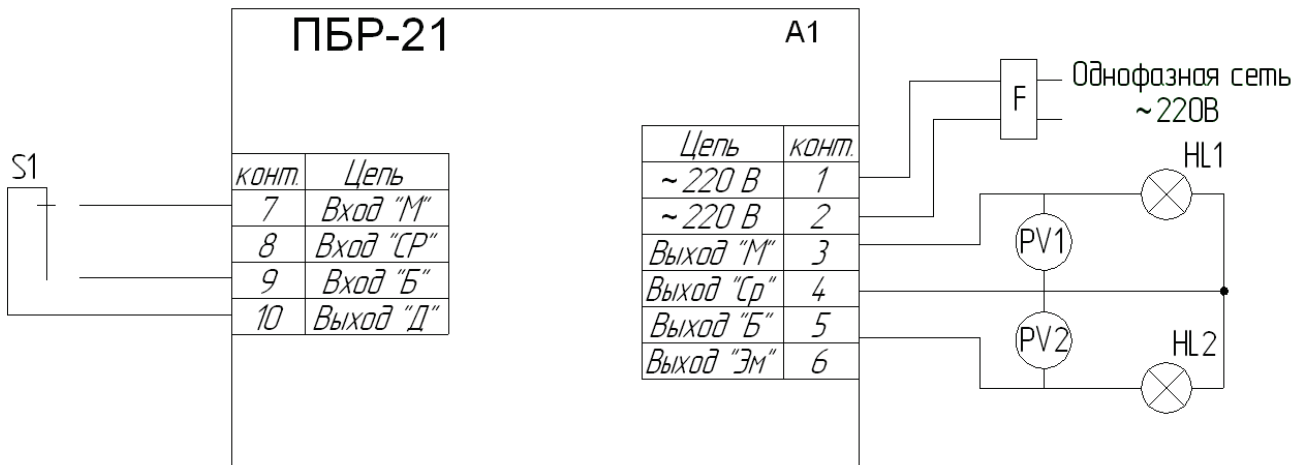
ПБР-21

A1

S1

| конт. | Цепь |
|---|---|
| 7 | Вход "М" |
| 8 | Вход "СР" |
| 9 | Вход "Б" |
| 10 | Выход "Д" |

| Цепь | конт. |
|---|---|
| ~ 220 В | 1 |
| ~ 220 В | 2 |
| Выход "М" | 3 |
| Выход "Ср" | 4 |
| Выход "Б" | 5 |
| Выход "Эм" | 6 |

F

Однофазная сеть ~220В

HL1

PV1

PV2

HL2